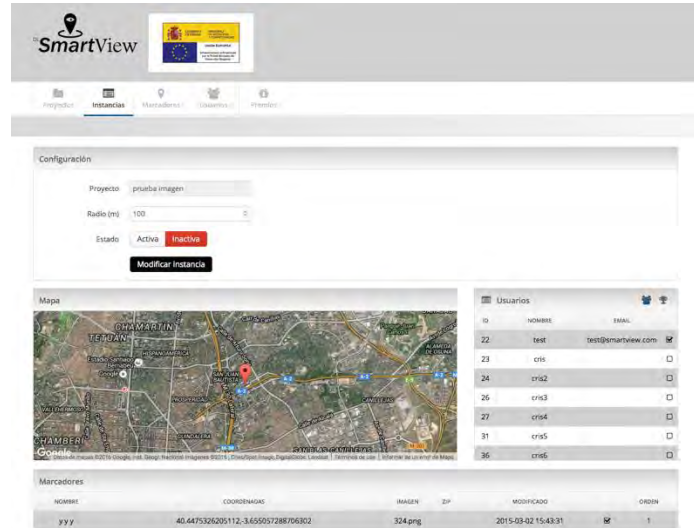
SmartView

Proyectos Instancias Marcadores Usuarios Premios

Configuración

Proyecto prueba imagen

Radio (m) 100

Estado Activa Inactiva

Modificar Instancia

Mapa

CHAMARTIN
TETUAN
SAN JUAN BAUTISTA
CHAMBERI
Google

Usuarios

| ID | NOMBRE | EMAIL |
|---|---|---|
| 22 | test | test@smartview.com |
| 23 | cris | |
| 24 | cris2 | |
| 26 | cris3 | |
| 27 | cris4 | |
| 31 | cris5 | |
| 36 | cris6 | |

Marcadores

| NOMBRE | COORDENADAS | IMAGEN | ZIP | MODIFICADO | | ORDEN |
|---|---|---|---|---|---|---|
| yyy | 40.4475326205112,-3.655057288706302 | 324.png | | 2015-03-02 15:43:31 | | 1 |